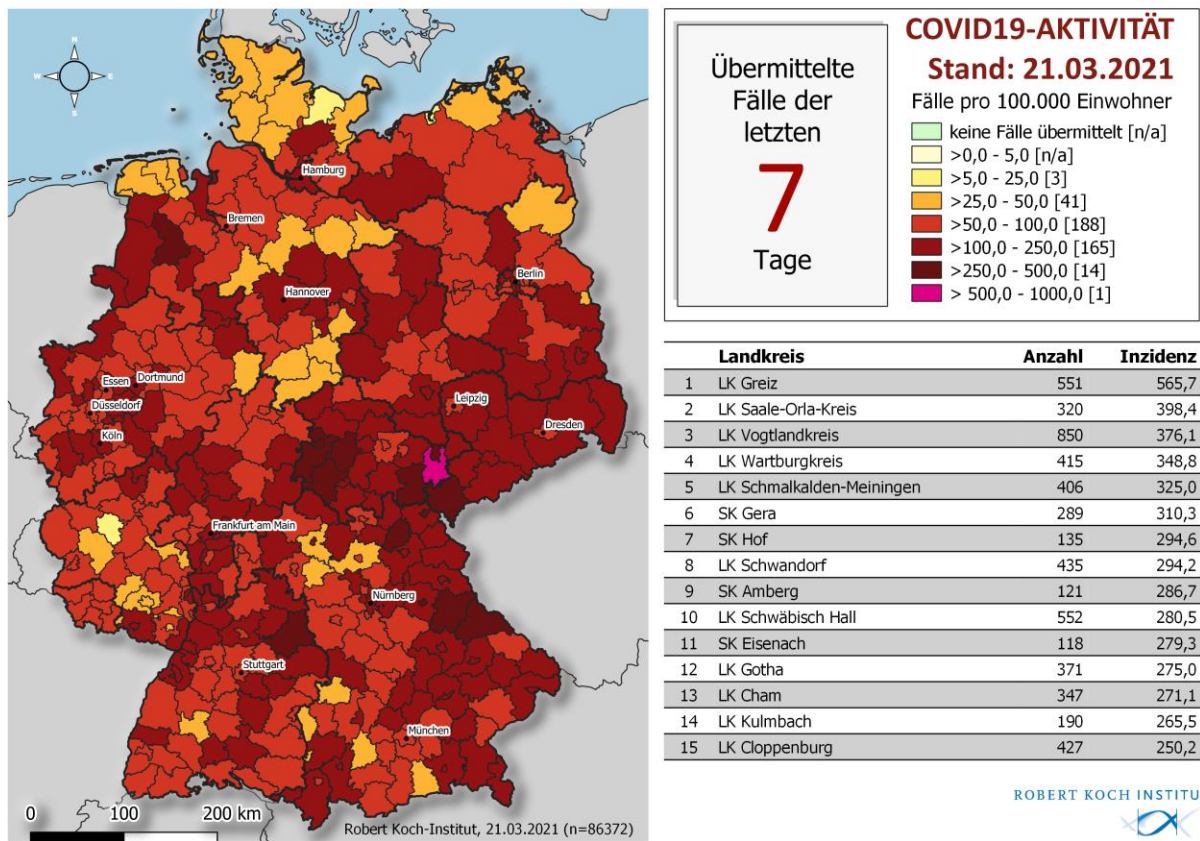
N
W E
S

Hamburg
Bremen
Berlin
Hannover
Essen
Dortmund
Düsseldorf
Köln
Leipzig
Dresden
Frankfurt am Main
Nürnberg
Stuttgart
München

0 100 200 km
Robert Koch-Institut, 21.03.2021 (n=86372)

Übermittelte Fälle der letzten
7
Tage

COVID19-AKTIVITÄT
Stand: 21.03.2021
Fälle pro 100.000 Einwohner
keine Fälle übermittelt [n/a]
>0,0 - 5,0 [n/a]
>5,0 - 25,0 [3]
>25,0 - 50,0 [41]
>50,0 - 100,0 [188]
>100,0 - 250,0 [165]
>250,0 - 500,0 [14]
> 500,0 - 1000,0 [1]

| | Landkreis | Anzahl | Inzidenz |
|---|---|---|---|
| 1 | LK Greiz | 551 | 565,7 |
| 2 | LK Saale-Orla-Kreis | 320 | 398,4 |
| 3 | LK Vogtlandkreis | 850 | 376,1 |
| 4 | LK Wartburgkreis | 415 | 348,8 |
| 5 | LK Schmalkalden-Meiningen | 406 | 325,0 |
| 6 | SK Gera | 289 | 310,3 |
| 7 | SK Hof | 135 | 294,6 |
| 8 | LK Schwandorf | 435 | 294,2 |
| 9 | SK Amberg | 121 | 286,7 |
| 10 | LK Schwäbisch Hall | 552 | 280,5 |
| 11 | SK Eisenach | 118 | 279,3 |
| 12 | LK Gotha | 371 | 275,0 |
| 13 | LK Cham | 347 | 271,1 |
| 14 | LK Kulmbach | 190 | 265,5 |
| 15 | LK Cloppenburg | 427 | 250,2 |

ROBERT KOCH INSTITUT